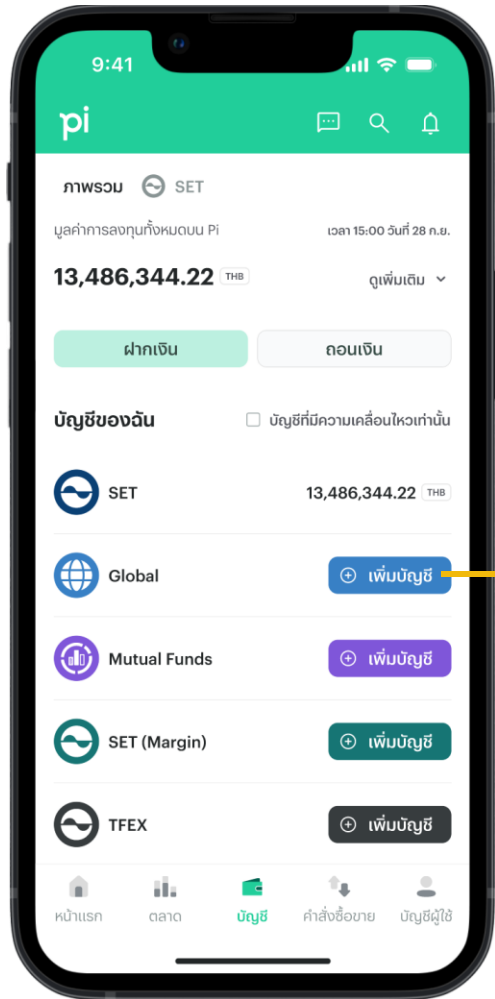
9:41

pi

ภาพรวม SET

มูลค่าการลงทุนทั้งหมดบน Pi

เวลา 15:00 วันที่ 28 ก.ย.

13,486,344.22 THB

ดูเพิ่มเติม

ฝากเงิน

ถอนเงิน

บัญชีของฉัน

บัญชีที่มีความเคลื่อนไหวเท่านั้น

SET 13,486,344.22 THB

Global เพิ่มบัญชี

Mutual Funds เพิ่มบัญชี

SET (Margin) เพิ่มบัญชี

TFEX เพิ่มบัญชี

หน้าแรก ตลาด บัญชี คำสั่งซื้อขาย บัญชีผู้ใช้